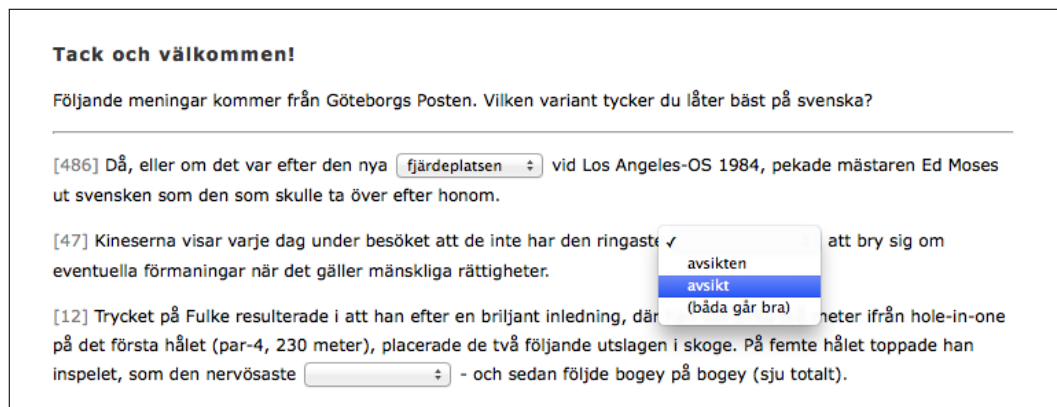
Tack och välkommen!

Följande meningar kommer från Göteborgs Posten. Vilken variant tycker du låter bäst på svenska?

[486] Då, eller om det var efter den nya fjärdeplatsen vid Los Angeles-OS 1984, pekade mästaren Ed Moses ut svensken som den som skulle ta över efter honom.

[47] Kineserna visar varje dag under besöket att de inte har den ringaste ✓ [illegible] att bry sig om eventuella förmaningar när det gäller mänskliga rättigheter.

avsikten
avsikt
(båda går bra)

[12] Trycket på Fulke resulterade i att han efter en briljant inledning, där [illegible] meter ifrån hole-in-one på det första hålet (par-4, 230 meter), placerade de två följande utslagen i skoge. På femte hålet toppade han inspelet, som den nervösaste - och sedan följde bogey på bogey (sju totalt).